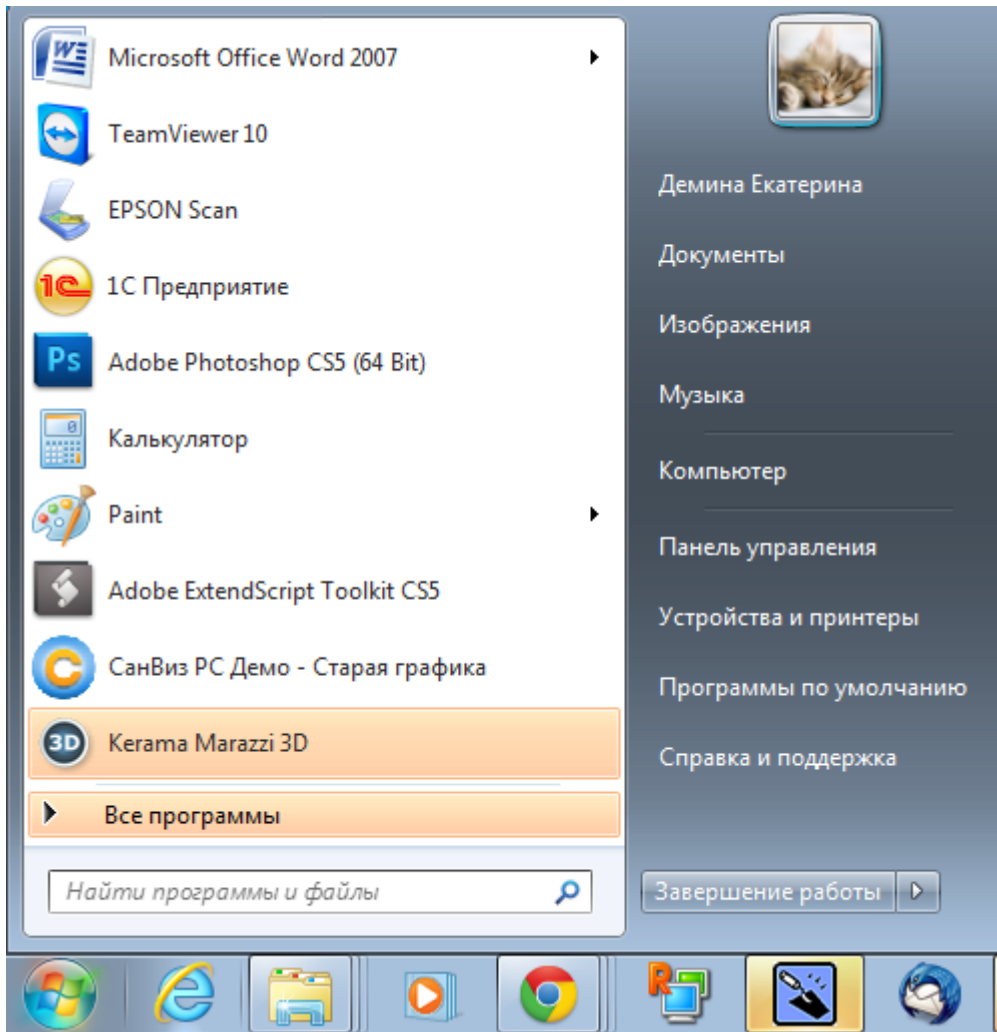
Microsoft Office Word 2007
TeamViewer 10
EPSON Scan
1C Предприятие
Adobe Photoshop CS5 (64 Bit)
Калькулятор
Paint
Adobe ExtendScript Toolkit CS5
СанВиз PC Демо - Старая графика
Kerama Marazzi 3D
Все программы
Найти программы и файлы

Демина Екатерина
Документы
Изображения
Музыка
Компьютер
Панель управления
Устройства и принтеры
Программы по умолчанию
Справка и поддержка
Завершение работы